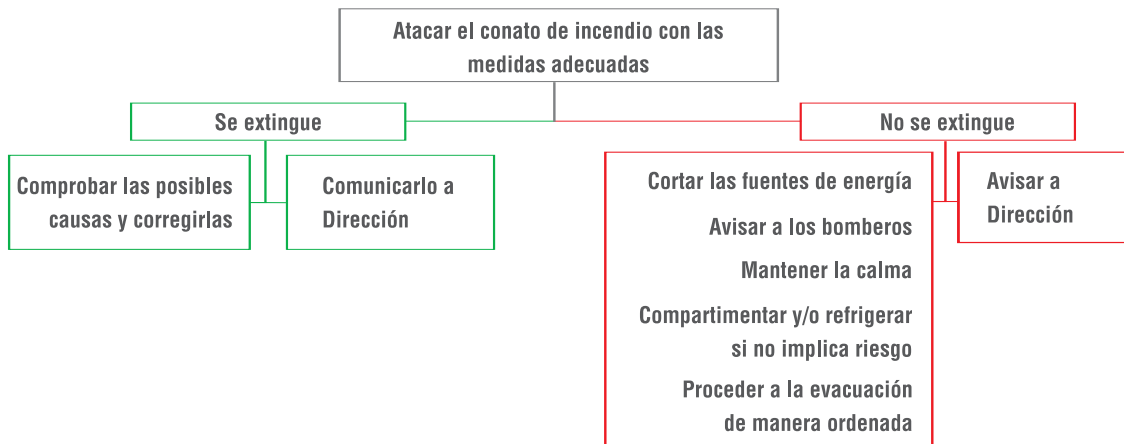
Atacar el conato de incendio con las medidas adecuadas

Se extingue

Comprobar las posibles causas y corregirlas

Comunicarlo a Dirección

No se extingue

Cortar las fuentes de energía

Avisar a los bomberos

Mantener la calma

Compartimentar y/o refrigerar si no implica riesgo

Proceder a la evacuación de manera ordenada

Avisar a Dirección